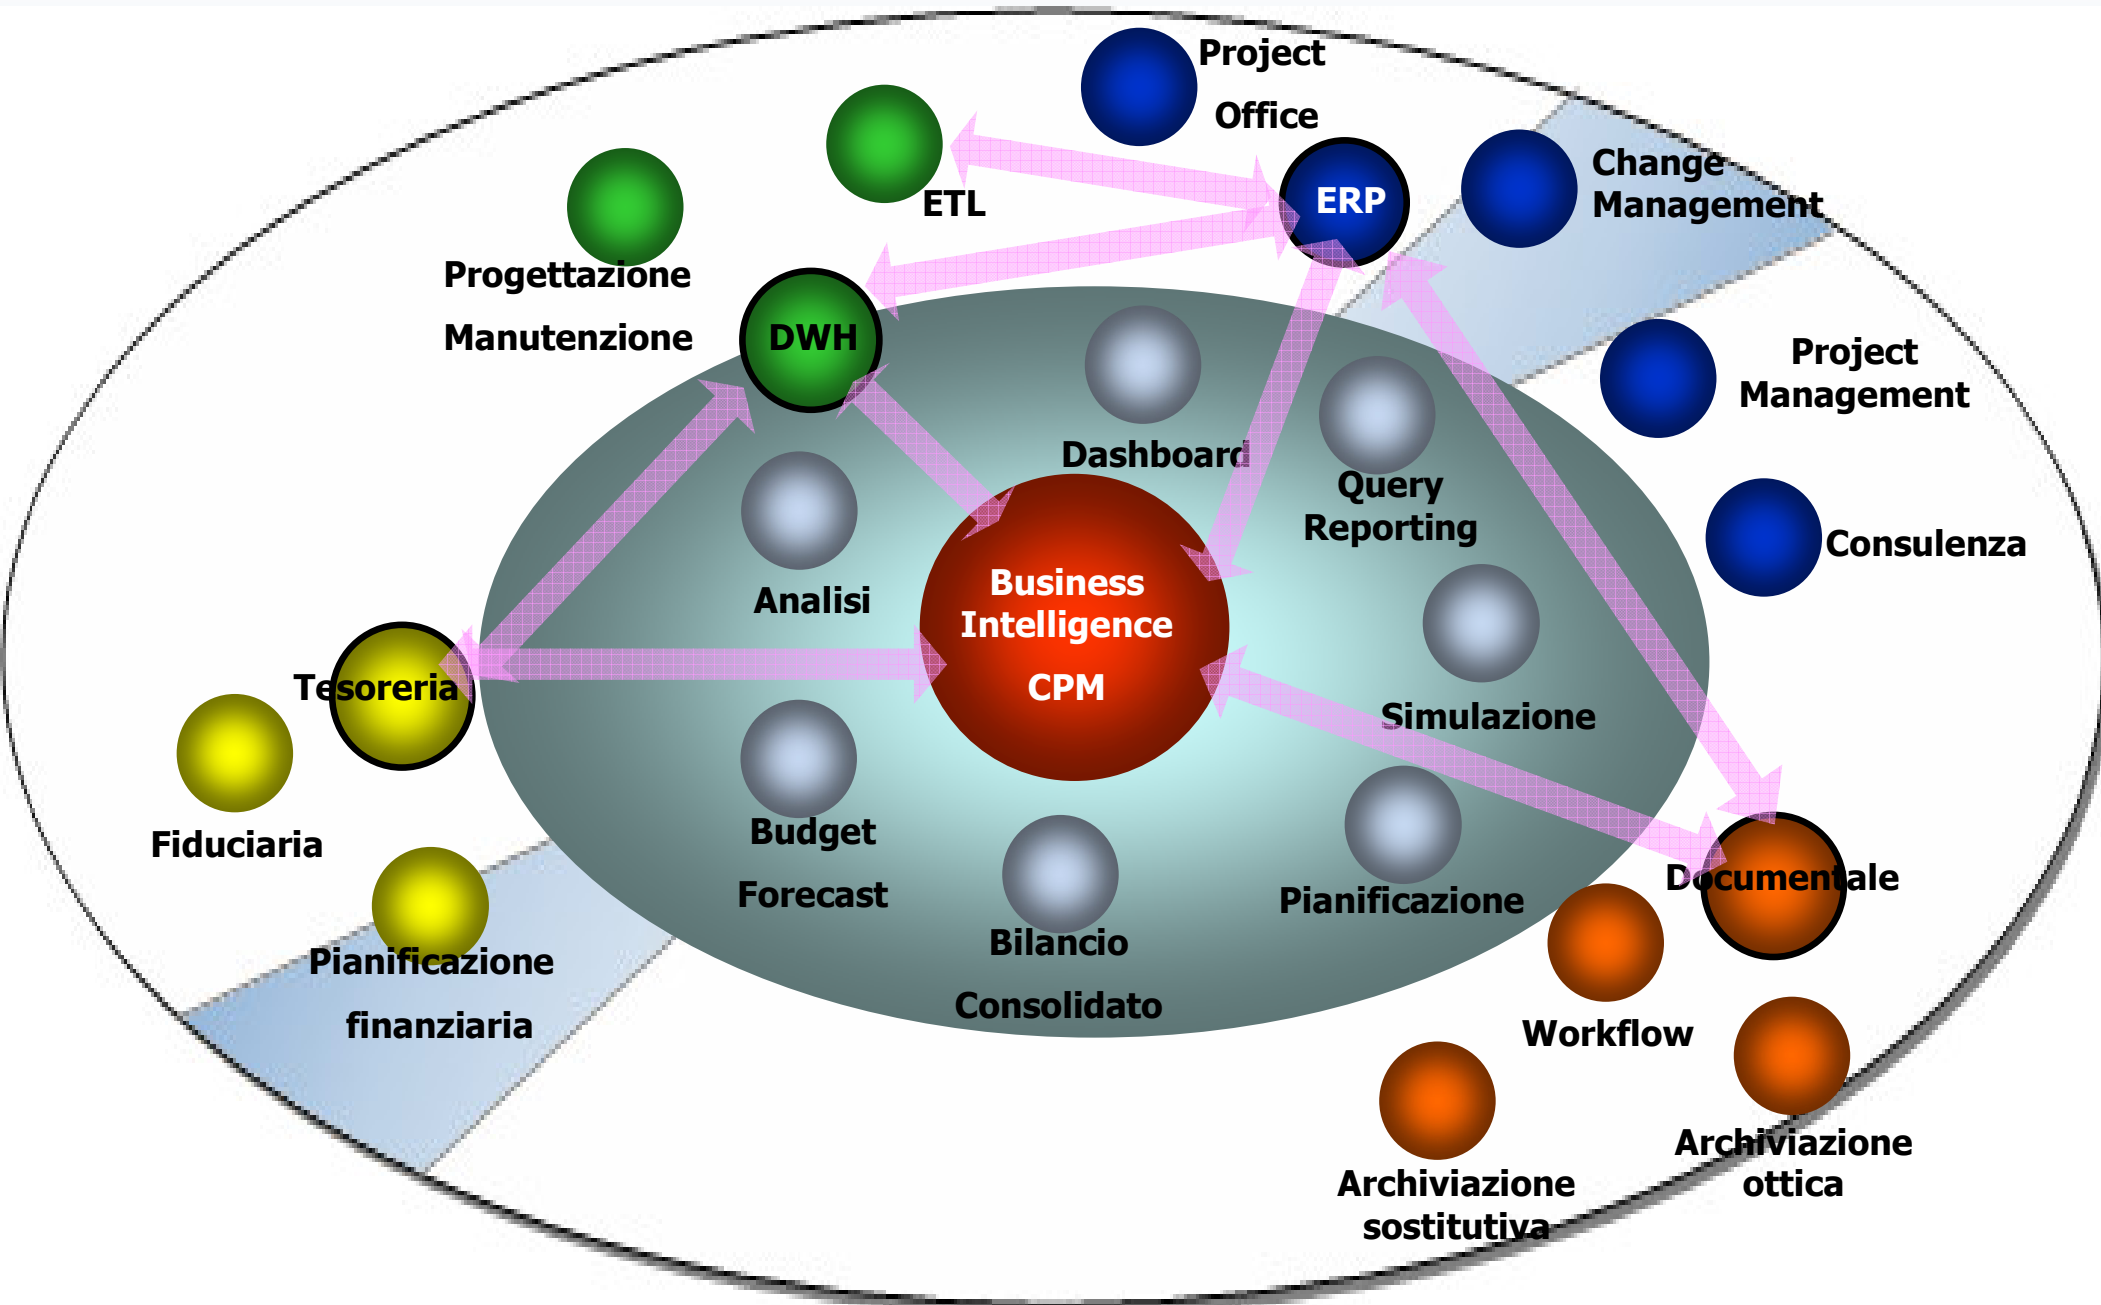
Project Office

ETL

ERP

Change Management

Progettazione Manutenzione

DWH

Project Management

Dashboard

Query Reporting

Consulenza

Analisi

Business Intelligence CPM

Tesoreria

Simulazione

Fiduciaria

Budget Forecast

Pianificazione

Documentale

Bilancio Consolidato

Pianificazione finanziaria

Workflow

Archiviazione ottica

Archiviazione sostitutiva